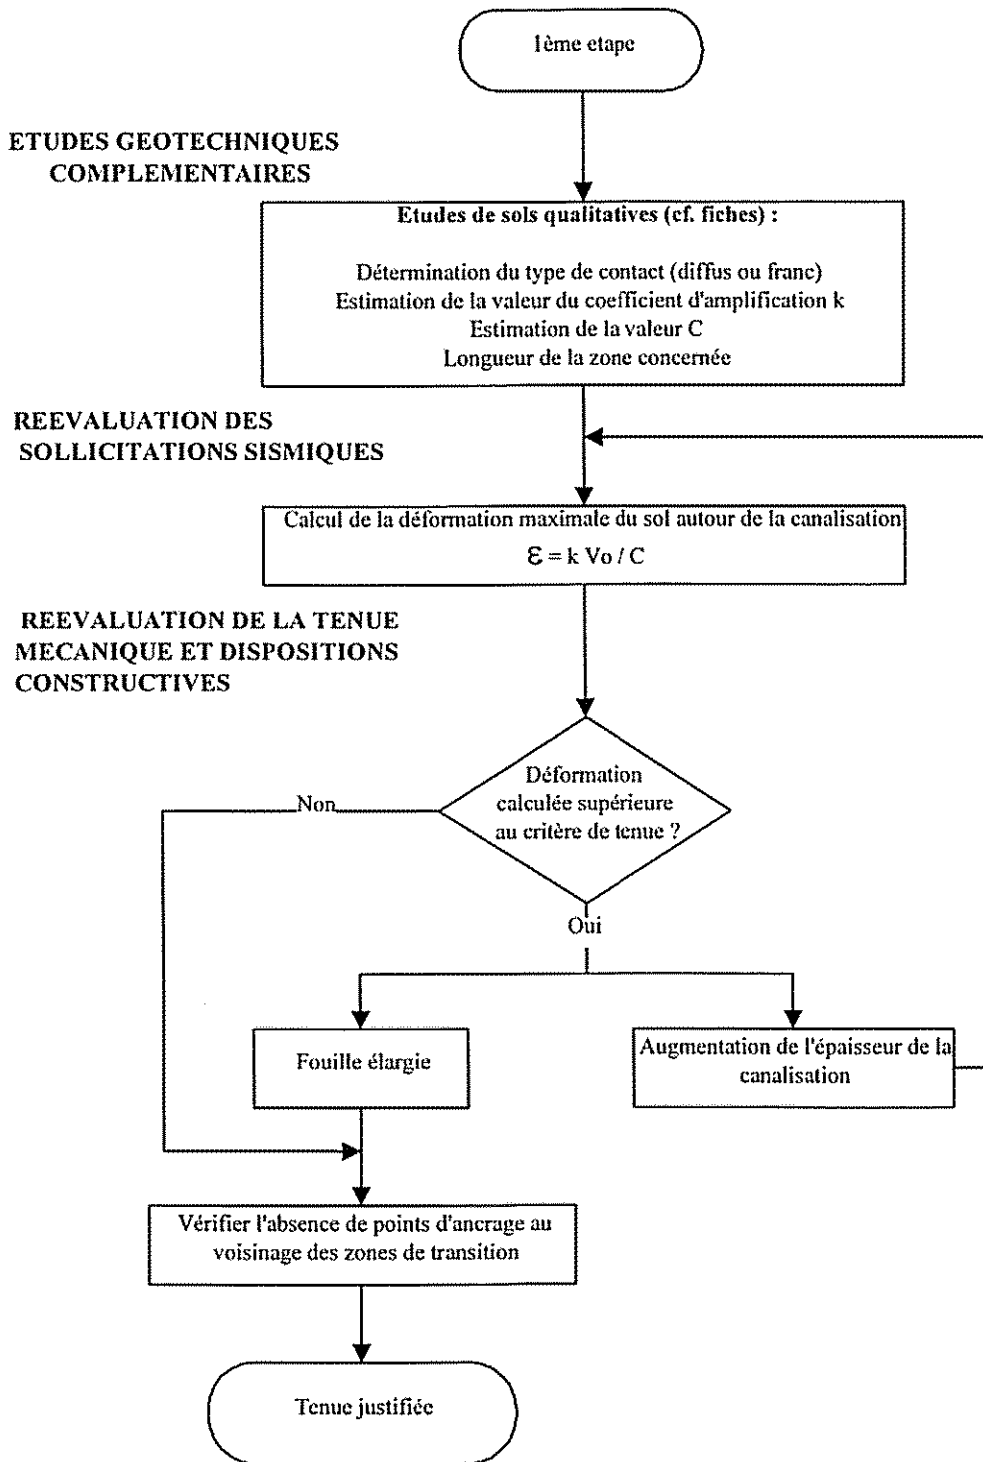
1ème etape

ETUDES GEOTECHNIQUES COMPLEMENTAIRES

Etudes de sols qualitatives (cf. fiches) :

Détermination du type de contact (diffus ou franc)
Estimation de la valeur du coefficient d'amplification k
Estimation de la valeur C
Longueur de la zone concernée

REEVALUATION DES SOLLICITATIONS SISMIQUES

Calcul de la déformation maximale du sol autour de la canalisation
$\varepsilon = k Vo / C$

REEVALUATION DE LA TENUE MECANIQUE ET DISPOSITIONS CONSTRUCTIVES

Déformation calculée supérieure au critère de tenue ?

Non

Oui

Fouille élargie

Augmentation de l'épaisseur de la canalisation

Vérifier l'absence de points d'ancrage au voisinage des zones de transition

Tenue justifiée